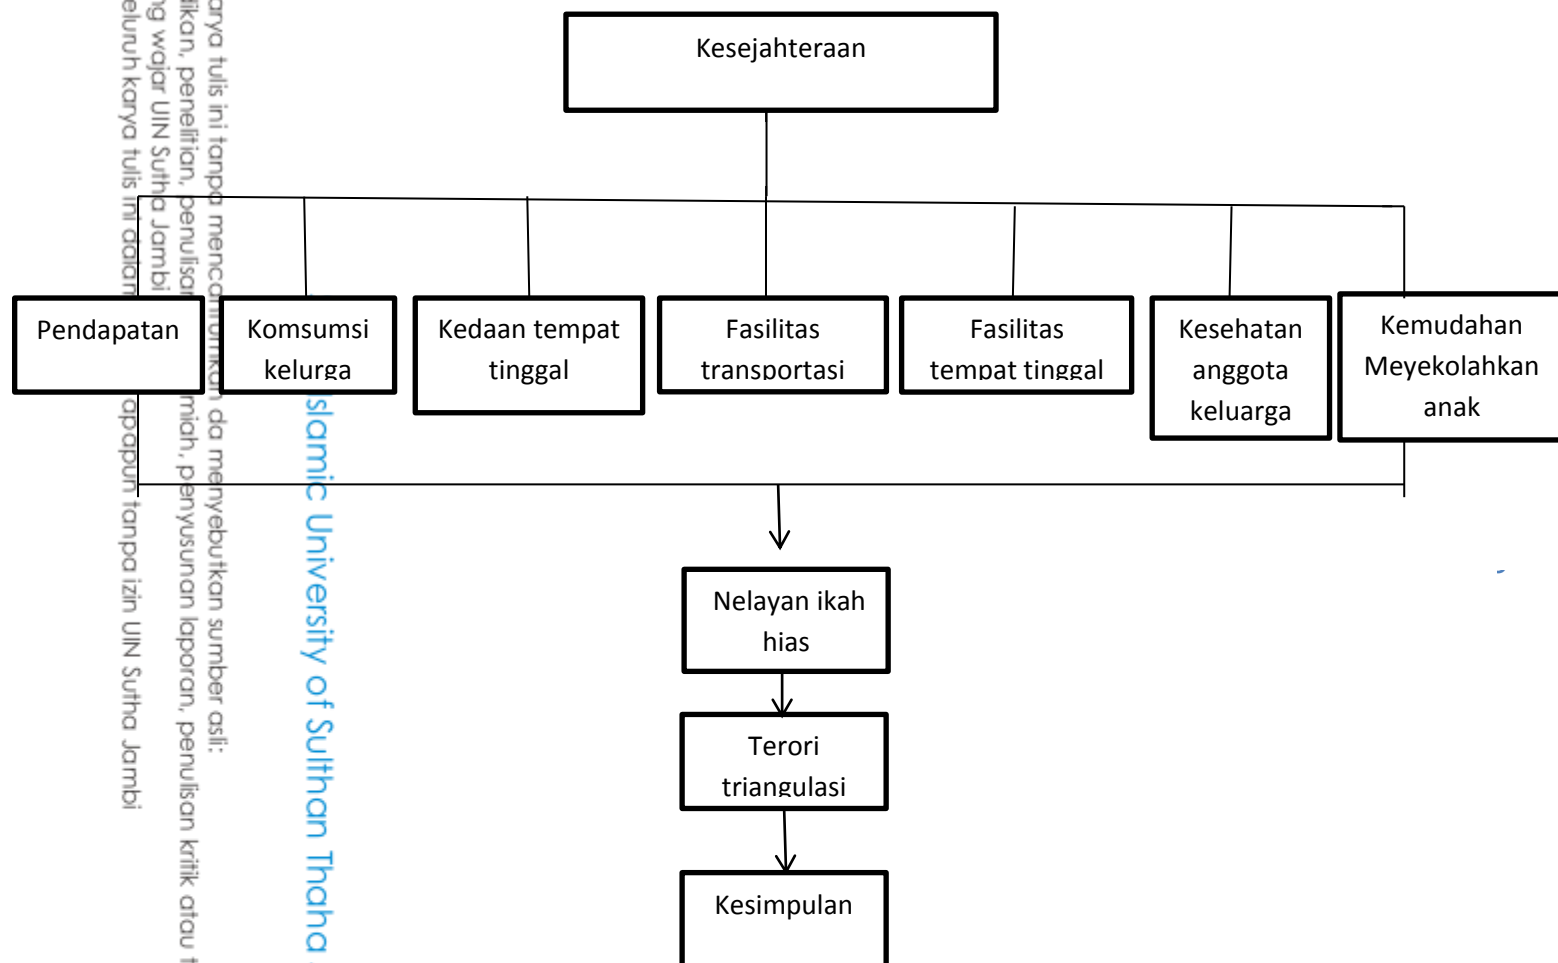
Kesejahteraan

Pendapatan

Komsumsi kelurga

Kedaan tempat tinggal

Fasilitas transportasi

Fasilitas tempat tinggal

Kesehatan anggota keluarga

Kemudahan Meyekolahkan anak

Nelayan ikah hias

Terori triangulasi

Kesimpulan

arya tulis ini tanpa mencantumkan da menyebutkan sumber asli:
likan, penelitian, penulisan karya ilmiah, penyusunan laporan, penulisan kritik atau t
ng wajar UIN Sutha Jambi
eluruh karya tulis ini dalam bentuk apapun tanpa izin UIN Sutha Jambi

Islamic University of Sulthan Thaha